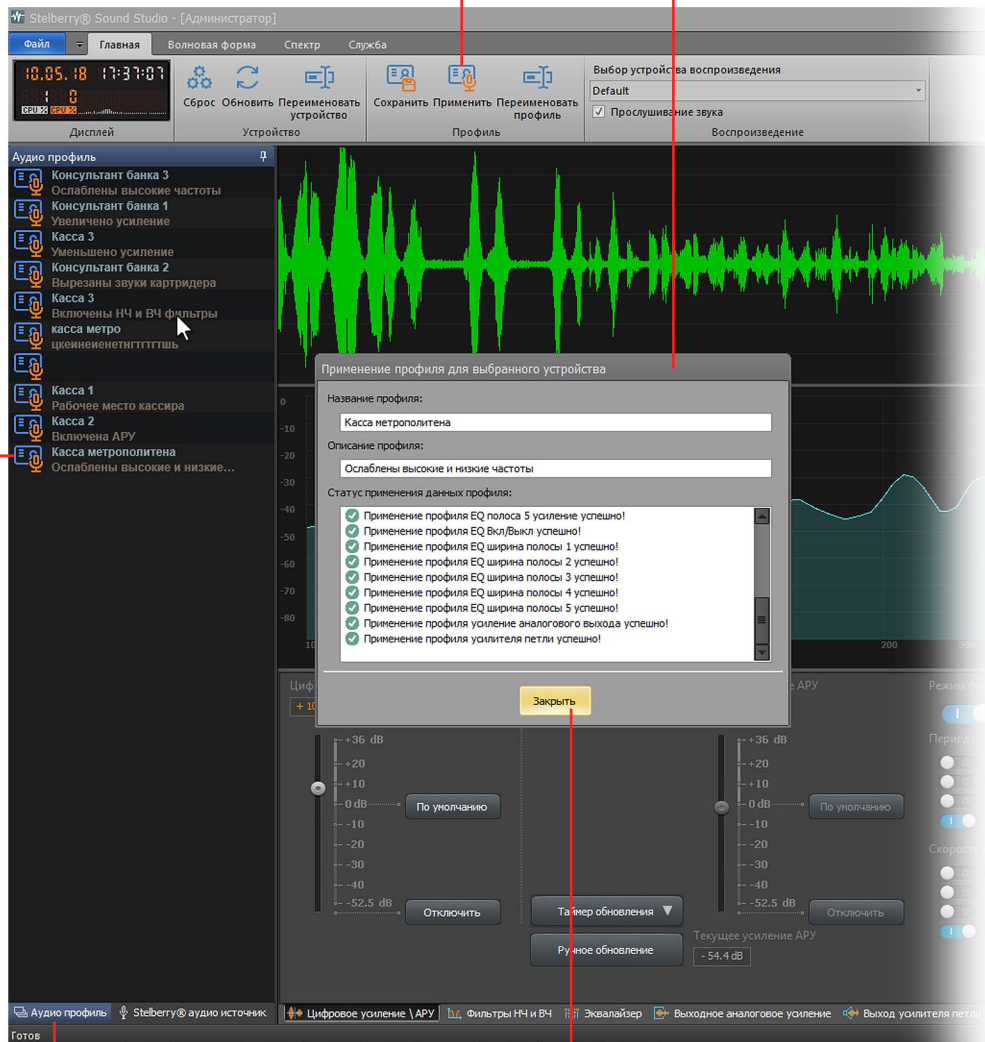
Stelberry® Sound Studio - [Администратор]

Файл Главная Волновая форма Спектр Служба

10.05.18 17:37:07
CPU % CPU %
Дисплей

Сброс Обновить Переименовать устройство
Устройство

Сохранить Применить Переименовать профиль
Профиль

Выбор устройства воспроизведения
Default
Прослушивание звука
Воспроизведение

Аудио профиль

Консультант банка 3
Ослаблены высокие частоты
Консультант банка 1
Увеличено усиление
Касса 3
Уменьшено усиление
Консультант банка 2
Вырезаны звуки картридера
Касса 3
Включены НЧ и ВЧ фильтры
касса метро
цкеинеиенетнгтгтгтшь
Касса 1
Рабочее место кассира
Касса 2
Включена АРУ
Касса метрополитена
Ослаблены высокие и низкие...

0
-10
-20
-30
-40
-50
-60
-70
-80
200
300

Применение профиля для выбранного устройства

Название профиля:
Касса метрополитена
Описание профиля:
Ослаблены высокие и низкие частоты
Статус применения данных профиля:
Применение профиля EQ полоса 5 усиление успешно!
Применение профиля EQ Вкл/Выкл успешно!
Применение профиля EQ ширина полосы 1 успешно!
Применение профиля EQ ширина полосы 2 успешно!
Применение профиля EQ ширина полосы 3 успешно!
Применение профиля EQ ширина полосы 4 успешно!
Применение профиля EQ ширина полосы 5 успешно!
Применение профиля усиление аналогового выхода успешно!
Применение профиля усилителя петли успешно!

Закрыть

Циф
+ 10
е АРУ
Режим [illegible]
Период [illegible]
Скорость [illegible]

+36 dB
+20
+10
0 dB
-10
-20
-30
-40
-52.5 dB
По умолчанию
Отключить

+36 dB
+20
+10
0 dB
-10
-20
-30
-40
-52.5 dB
По умолчанию
Отключить

Таймер обновления
Ручное обновление
Текущее усиление АРУ
- 54.4 dB

Аудио профиль Stelberry® аудио источник
Цифровое усиление \ АРУ Фильтры НЧ и ВЧ Эквалайзер Выходное аналоговое усиление Выход усилителя петли

Готов